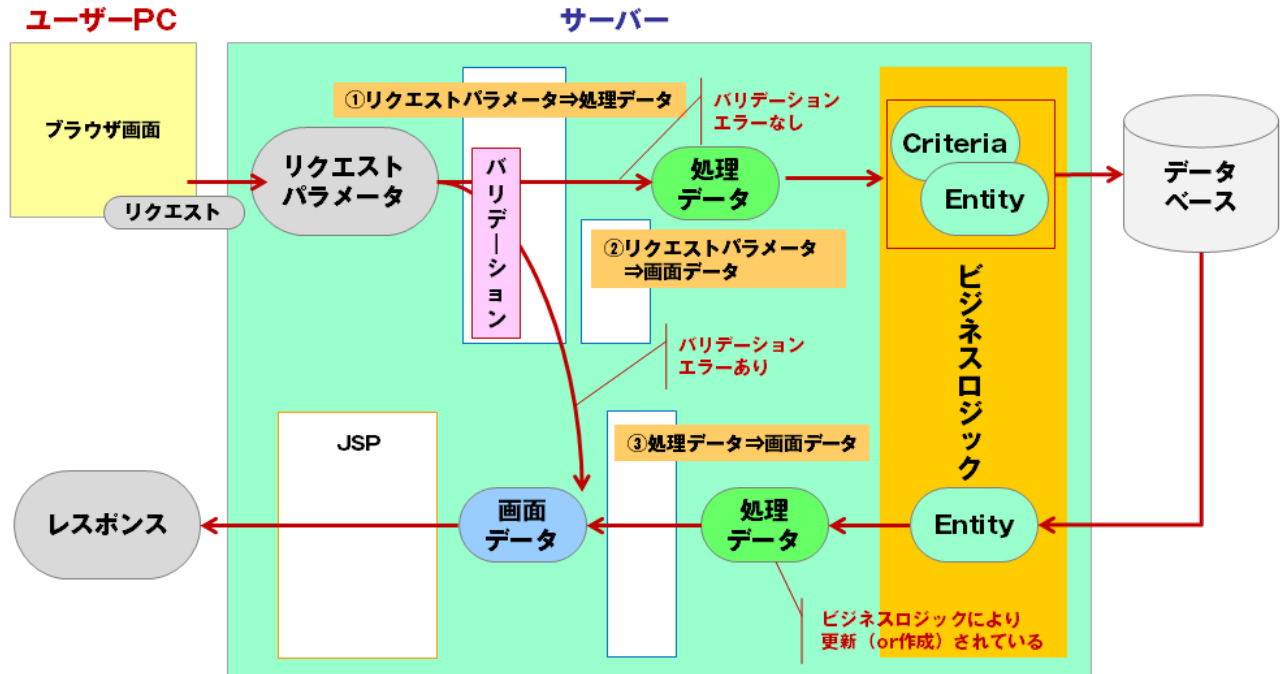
ユーザーPC

サーバー

ブラウザ画面

リクエスト

リクエスト パラメータ

①リクエストパラメータ⇒処理データ

バリデーション

バリデーション エラーなし

処理 データ

Criteria

Entity

データ ベース

②リクエストパラメータ ⇒画面データ

ビジネスロジック

バリデーション エラーあり

JSP

③処理データ⇒画面データ

レスポンス

画面 データ

処理 データ

Entity

ビジネスロジックにより 更新（or作成）されている